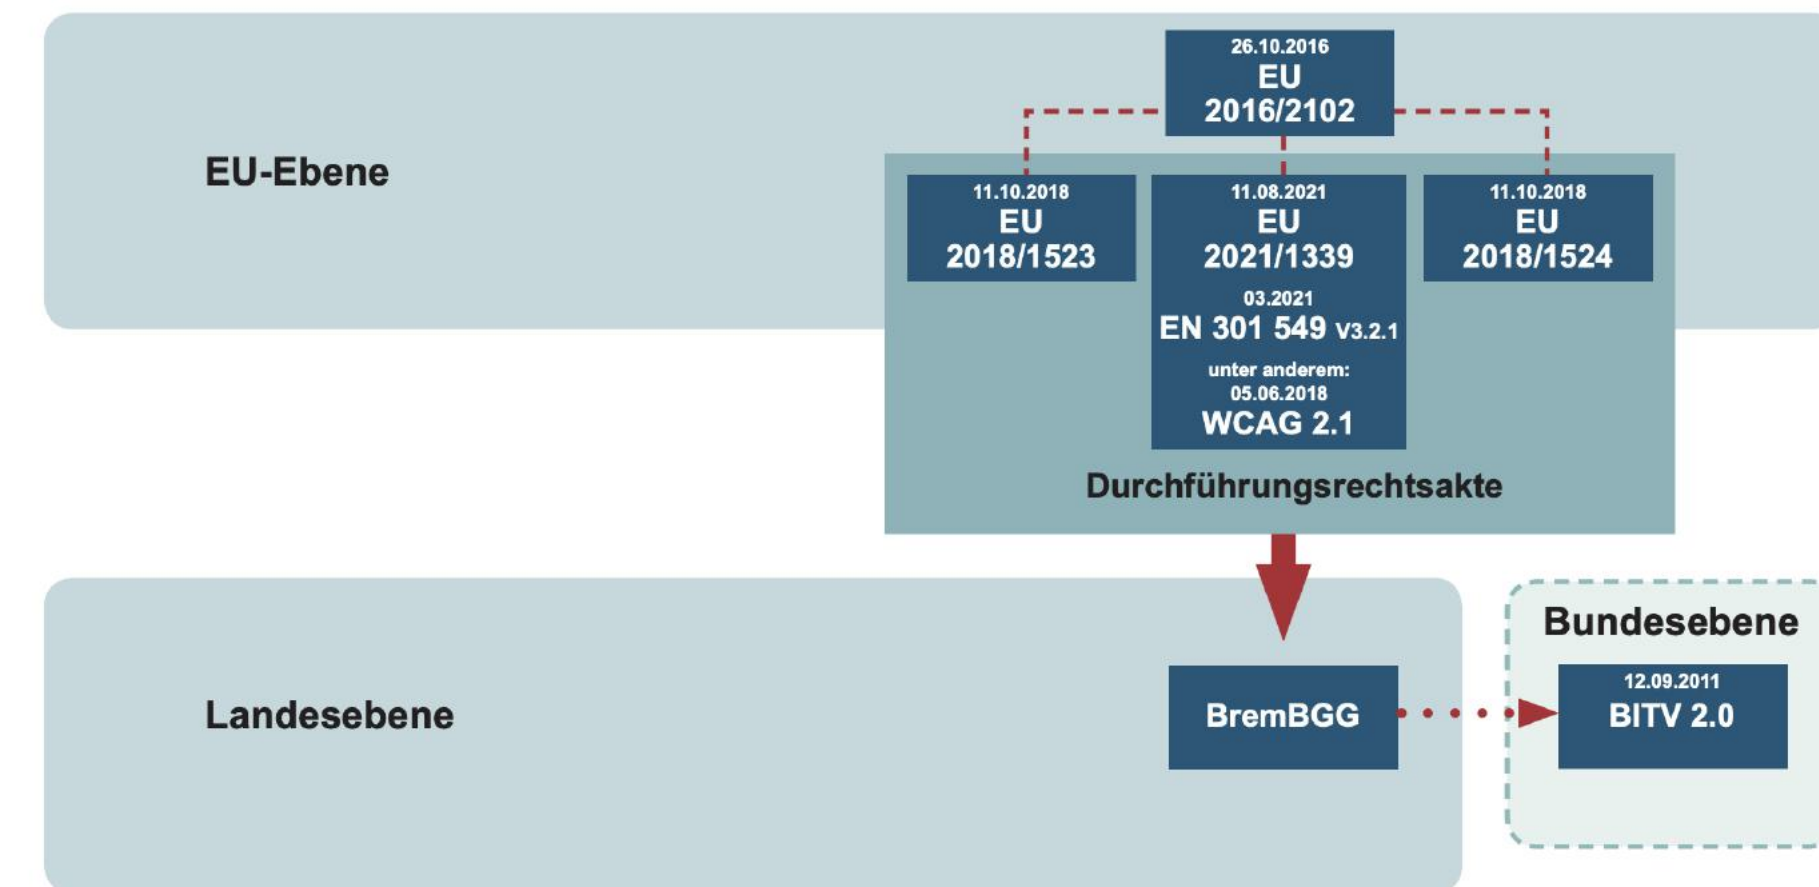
EU-Ebene

26.10.2016
EU
2016/2102

11.10.2018
EU
2018/1523

11.08.2021
EU
2021/1339

03.2021
EN 301 549 V3.2.1

unter anderem:
05.06.2018
WCAG 2.1

11.10.2018
EU
2018/1524

Durchführungsrechtsakte

Landesebene

BremBGG

Bundesebene

12.09.2011
BITV 2.0